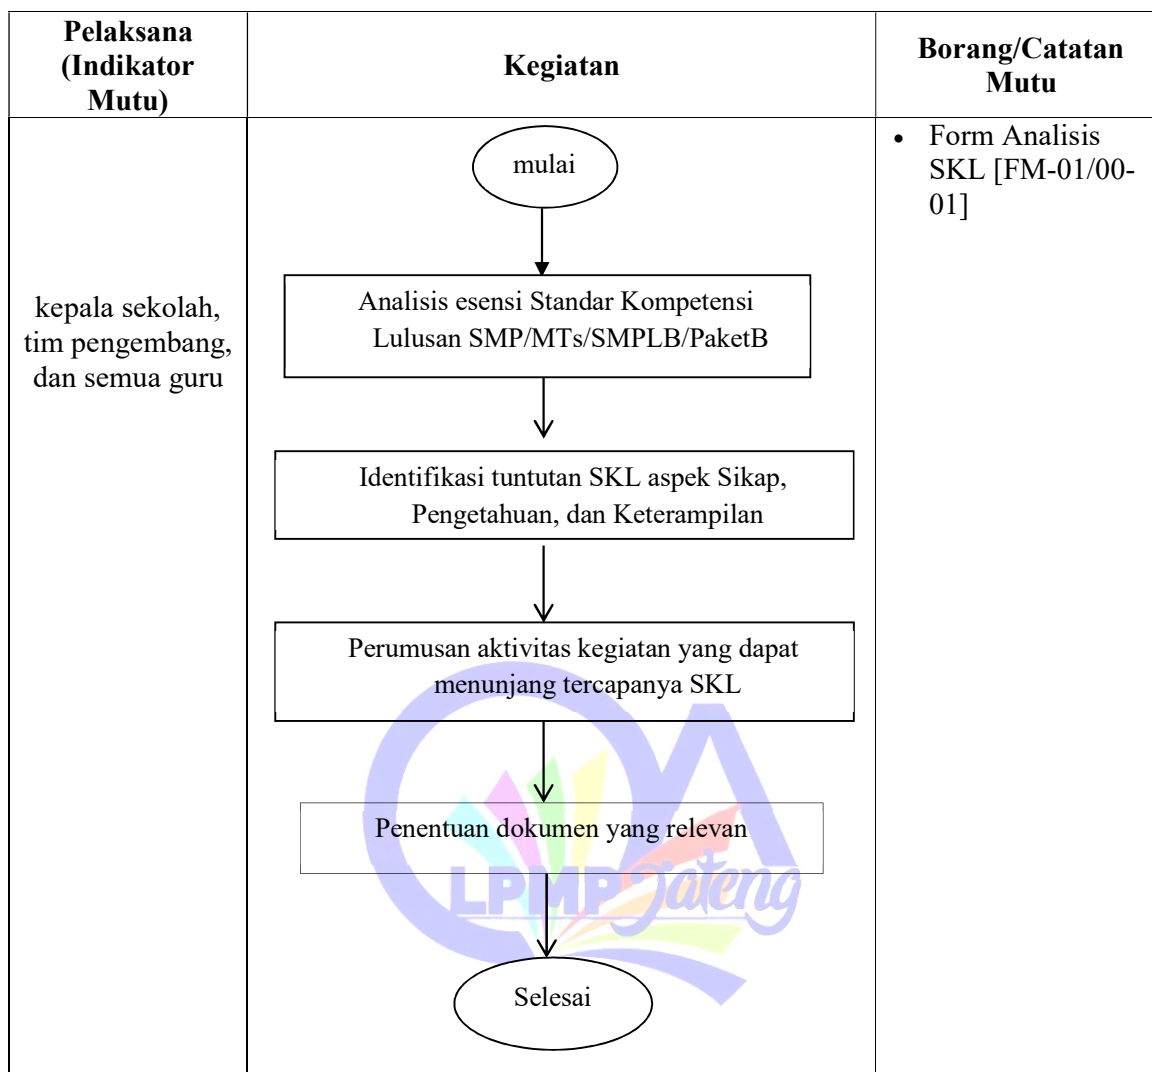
| Pelaksana (Indikator Mutu) | Kegiatan | Borang/Catatan Mutu |
|---|---|---|
| kepala sekolah, tim pengembang, dan semua guru | mulai<br>Analisis esensi Standar Kompetensi Lulusan SMP/MTs/SMPLB/PaketB<br>Identifikasi tuntutan SKL aspek Sikap, Pengetahuan, dan Keterampilan<br>Perumusan aktivitas kegiatan yang dapat menunjang tercapanya SKL<br>Penentuan dokumen yang relevan<br>Selesai | • Form Analisis SKL [FM-01/00-01] |

LPMP Jateng